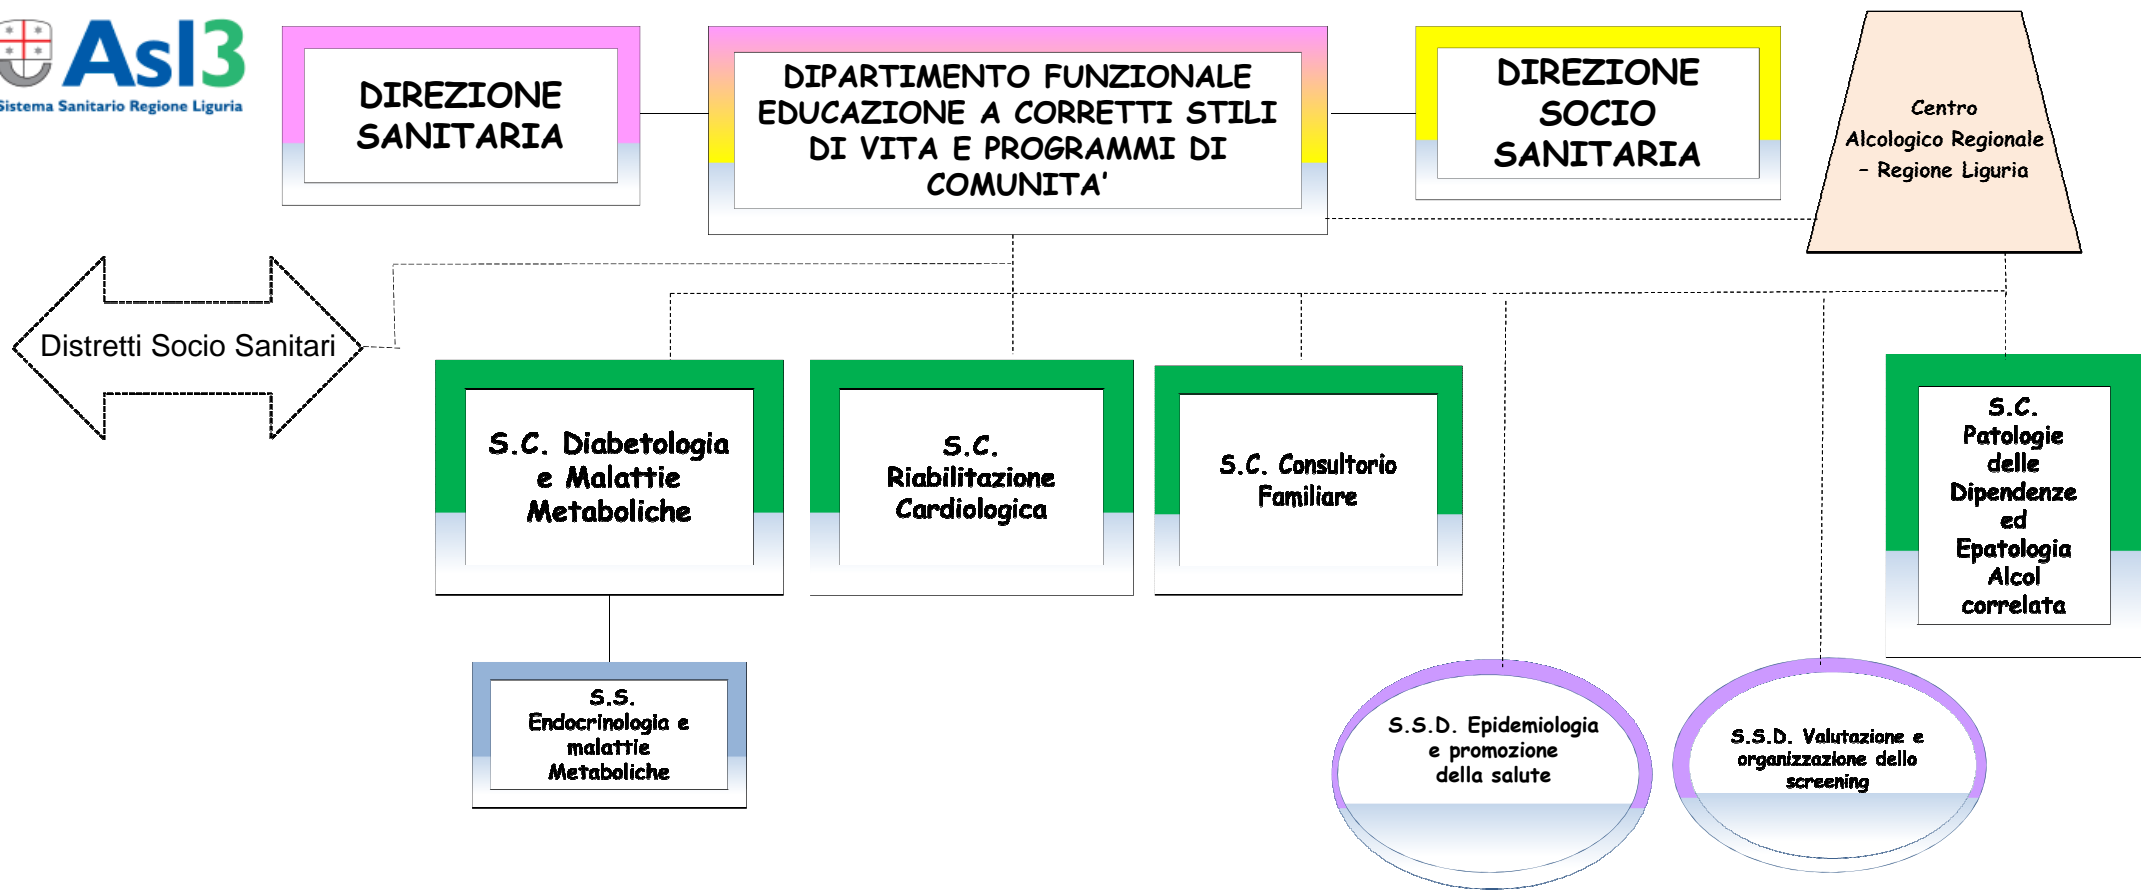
Asl3
Sistema Sanitario Regione Liguria

DIREZIONE SANITARIA

DIPARTIMENTO FUNZIONALE EDUCAZIONE A CORRETTI STILI DI VITA E PROGRAMMI DI COMUNITA'

DIREZIONE SOCIO SANITARIA

Centro Alcologico Regionale – Regione Liguria

Distretti Socio Sanitari

S.C. Diabetologia e Malattie Metaboliche

S.C. Riabilitazione Cardiologica

S.C. Consultorio Familiare

S.C. Patologie delle Dipendenze ed Epatologia Alcol correlata

S.S. Endocrinologia e malattie Metaboliche

S.S.D. Epidemiologia e promozione della salute

S.S.D. Valutazione e organizzazione dello screening